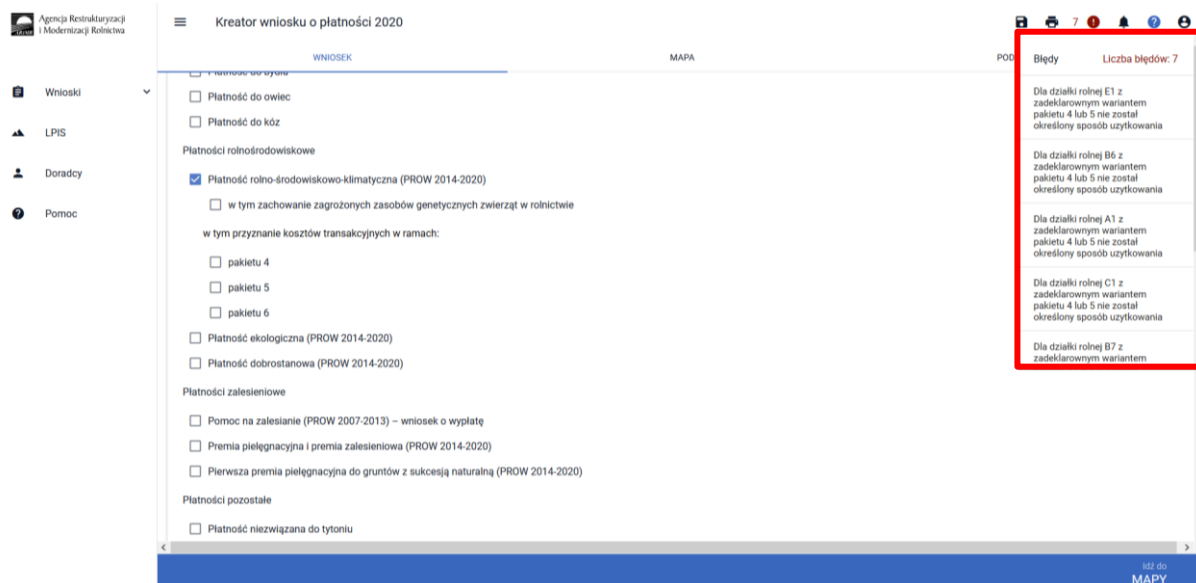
Agencja Restrukturyzacji i Modernizacji Rolnictwa

Kreator wniosku o płatności 2020

7

WNIOSEK

MAPA

POD

Wnioski

LPIS

Doradcy

Pomoc

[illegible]

Płatność do owiec

Płatność do kóz

Płatności rolnośrodowiskowe

Płatność rolno-środowiskowo-klimatyczna (PROW 2014-2020)

w tym zachowanie zagrożonych zasobów genetycznych zwierząt w rolnictwie

w tym przyznanie kosztów transakcyjnych w ramach:

pakietu 4

pakietu 5

pakietu 6

Płatność ekologiczna (PROW 2014-2020)

Płatność dobrostanowa (PROW 2014-2020)

Płatności zalesieniowe

Pomoc na zalesianie (PROW 2007-2013) – wniosek o wypłatę

Premia pielęgnacyjna i premia zalesieniowa (PROW 2014-2020)

Pierwsza premia pielęgnacyjna do gruntów z sukcesją naturalną (PROW 2014-2020)

Płatności pozostałe

Płatność niezwiązana do tytoniu

Błędy

Liczba błędów: 7

Dla działki rolnej E1 z zadeklarownym wariantem pakietu 4 lub 5 nie został określony sposób uzytkowania

Dla działki rolnej B6 z zadeklarownym wariantem pakietu 4 lub 5 nie został określony sposób uzytkowania

Dla działki rolnej A1 z zadeklarownym wariantem pakietu 4 lub 5 nie został określony sposób uzytkowania

Dla działki rolnej C1 z zadeklarownym wariantem pakietu 4 lub 5 nie został określony sposób uzytkowania

Dla działki rolnej B7 z zadeklarownym wariantem

Idź do MAPY